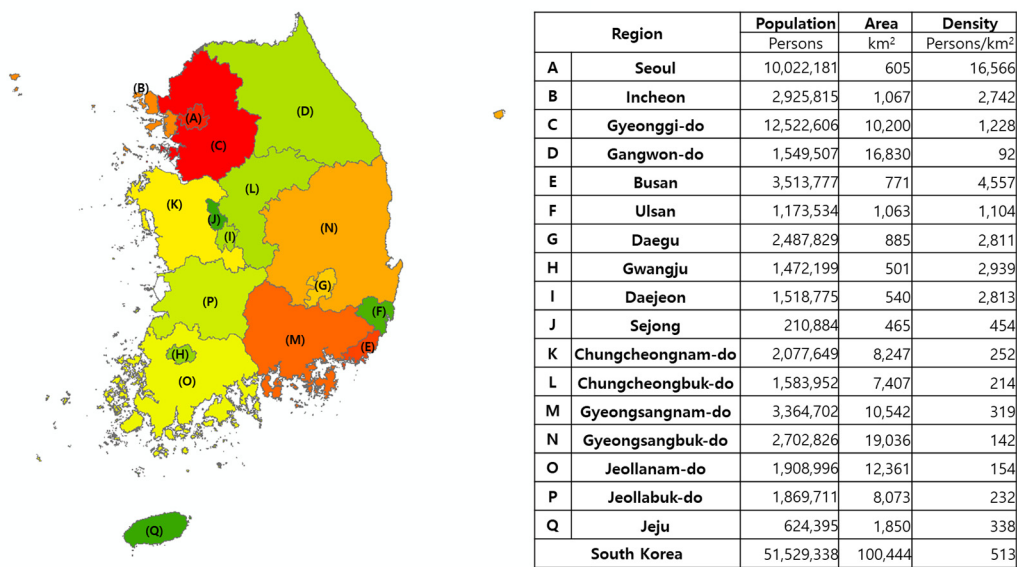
(B)
(A)
(C)
(D)
(L)
(K)
(J)
(I)
(N)
(G)
(P)
(F)
(M)
(E)
(H)
(O)
(Q)

| | Region | Population<br>Persons | Area<br>km² | Density<br>Persons/km² |
|---|---|---|---|---|
| A | Seoul | 10,022,181 | 605 | 16,566 |
| B | Incheon | 2,925,815 | 1,067 | 2,742 |
| C | Gyeonggi-do | 12,522,606 | 10,200 | 1,228 |
| D | Gangwon-do | 1,549,507 | 16,830 | 92 |
| E | Busan | 3,513,777 | 771 | 4,557 |
| F | Ulsan | 1,173,534 | 1,063 | 1,104 |
| G | Daegu | 2,487,829 | 885 | 2,811 |
| H | Gwangju | 1,472,199 | 501 | 2,939 |
| I | Daejeon | 1,518,775 | 540 | 2,813 |
| J | Sejong | 210,884 | 465 | 454 |
| K | Chungcheongnam-do | 2,077,649 | 8,247 | 252 |
| L | Chungcheongbuk-do | 1,583,952 | 7,407 | 214 |
| M | Gyeongsangnam-do | 3,364,702 | 10,542 | 319 |
| N | Gyeongsangbuk-do | 2,702,826 | 19,036 | 142 |
| O | Jeollanam-do | 1,908,996 | 12,361 | 154 |
| P | Jeollabuk-do | 1,869,711 | 8,073 | 232 |
| Q | Jeju | 624,395 | 1,850 | 338 |
| | South Korea | 51,529,338 | 100,444 | 513 |